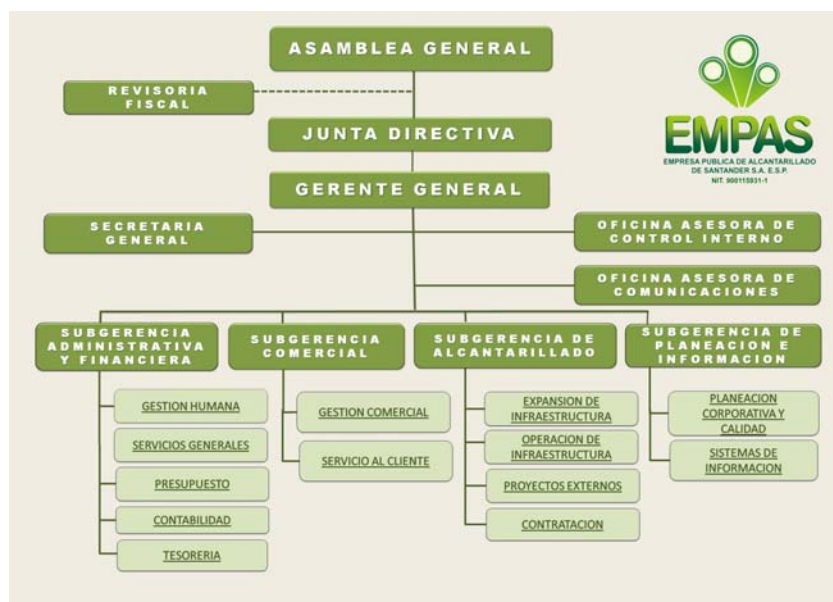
ASAMBLEA GENERAL

REVISORIA FISCAL

JUNTA DIRECTIVA

GERENTE GENERAL

EMPAS
EMPRESA PUBLICA DE ALCANTARILLADO DE SANTANDER S.A. E.S.P.
NIT. 900115931-1

SECRETARIA GENERAL

OFICINA ASESORA DE CONTROL INTERNO

OFICINA ASESORA DE COMUNICACIONES

SUBGERENCIA ADMINISTRATIVA Y FINANCIERA

GESTION HUMANA

SERVICIOS GENERALES

PRESUPUESTO

CONTABILIDAD

TESORERIA

SUBGERENCIA COMERCIAL

GESTION COMERCIAL

SERVICIO AL CLIENTE

SUBGERENCIA DE ALCANTARILLADO

EXPANSION DE INFRAESTRUCTURA

OPERACION DE INFRAESTRUCTURA

PROYECTOS EXTERNOS

CONTRATACION

SUBGERENCIA DE PLANEACION E INFORMACION

PLANEACION CORPORATIVA Y CALIDAD

SISTEMAS DE INFORMACION